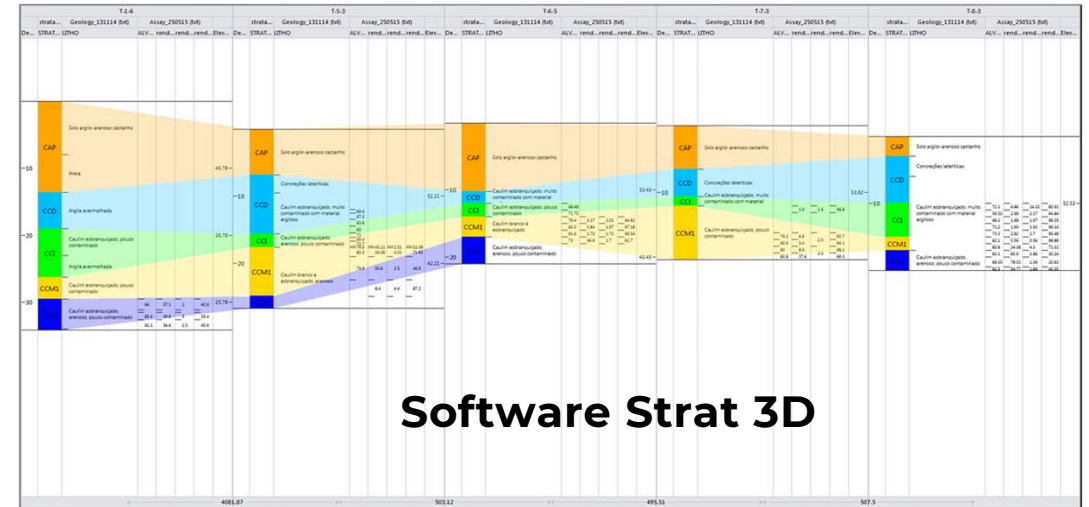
T-1-6
strata... Geology_131114 (txt) Assay_250515 (txt)
De... STRAT... LITHO ALV... rend... rend... rend... Elev...

CAP Solo argilo-arenoso castanho
Areia
CCD Argila avermelhada
CCI Caulim estranquijado, pouco contaminado
Argila avermelhada
CCM1 Caulim estranquijado, pouco contaminado
Caulim estranquijado, arenoso, pouco contaminado

45.78
35.78
25.78
—10
—20
—30

T-5-3
strata... Geology_131114 (txt) Assay_250515 (txt)
De... STRAT... LITHO ALV... rend... rend... rend... Elev...

CAP Solo argilo-arenoso castanho
CCD Concreções lateríticas
Caulim estranquijado, muito contaminado com material argiloso
CCI Caulim estranquijado, arenoso, pouco contaminado
CCM1 Caulim branco a estranquijado, arenoso

52.21
42.21
—10
—20

T-6-5
strata... Geology_131114 (txt) Assay_250515 (txt)
De... STRAT... LITHO ALV... rend... rend... rend... Elev...

CAP Solo argilo-arenoso castanho
CCD Caulim estranquijado, muito contaminado com material
CCI Caulim estranquijado, pouco contaminado
CCM1 Caulim branco a estranquijado
Caulim estranquijado, arenoso, pouco contaminado

51.45
41.45
—10
—20

T-7-3
strata... Geology_131114 (txt) Assay_250515 (txt)
De... STRAT... LITHO ALV... rend... rend... rend... Elev...

CAP Solo argilo-arenoso castanho
CCD Concreções lateríticas
Caulim estranquijado, muito contaminado com material argiloso
CCI
CCM1 Caulim estranquijado, pouco contaminado

53.62
—10

T-8-3
strata... Geology_131114 (txt) Assay_250515 (txt)
De... STRAT... LITHO ALV... rend... rend... rend... Elev...

CAP Solo argilo-arenoso castanho
Concreções lateríticas
CCD
CCI Caulim estranquijado, muito contaminado com material argiloso
CCM1
Caulim estranquijado, arenoso, pouco contaminado

52.53
—10

4081.87
503.12
495.51
507.5

Software Strat 3D